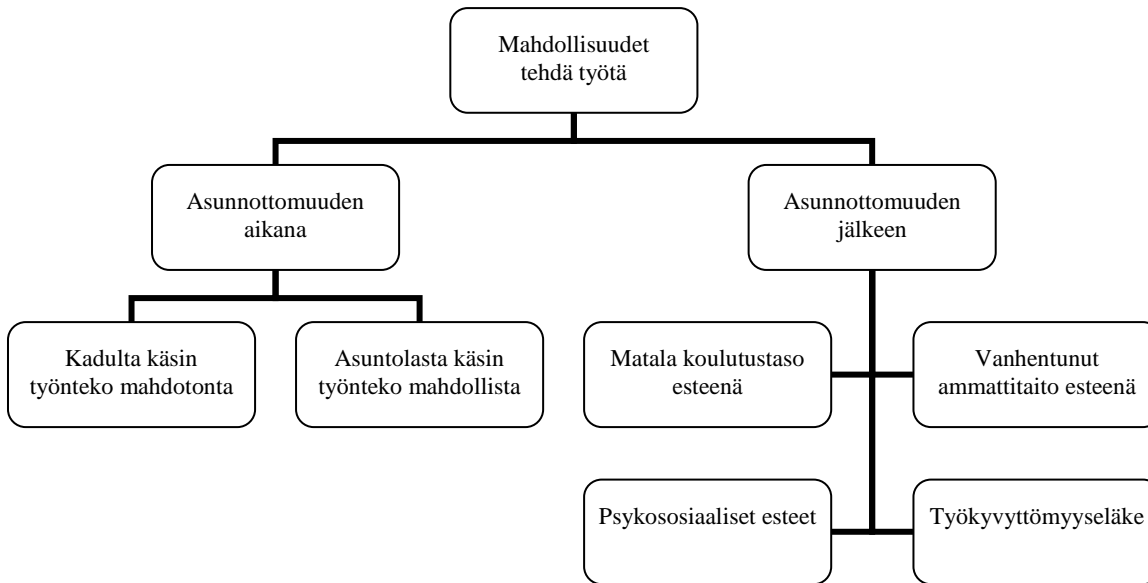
Mahdollisuudet tehdä työtä

Asunnottomuuden aikana

Asunnottomuuden jälkeen

Kadulta käsin työnteko mahdotonta

Asuntolasta käsin työnteko mahdollista

Matala koulutustaso esteenä

Vanhentunut ammattitaito esteenä

Psykososiaaliset esteet

Työkyvyttömyyseläke